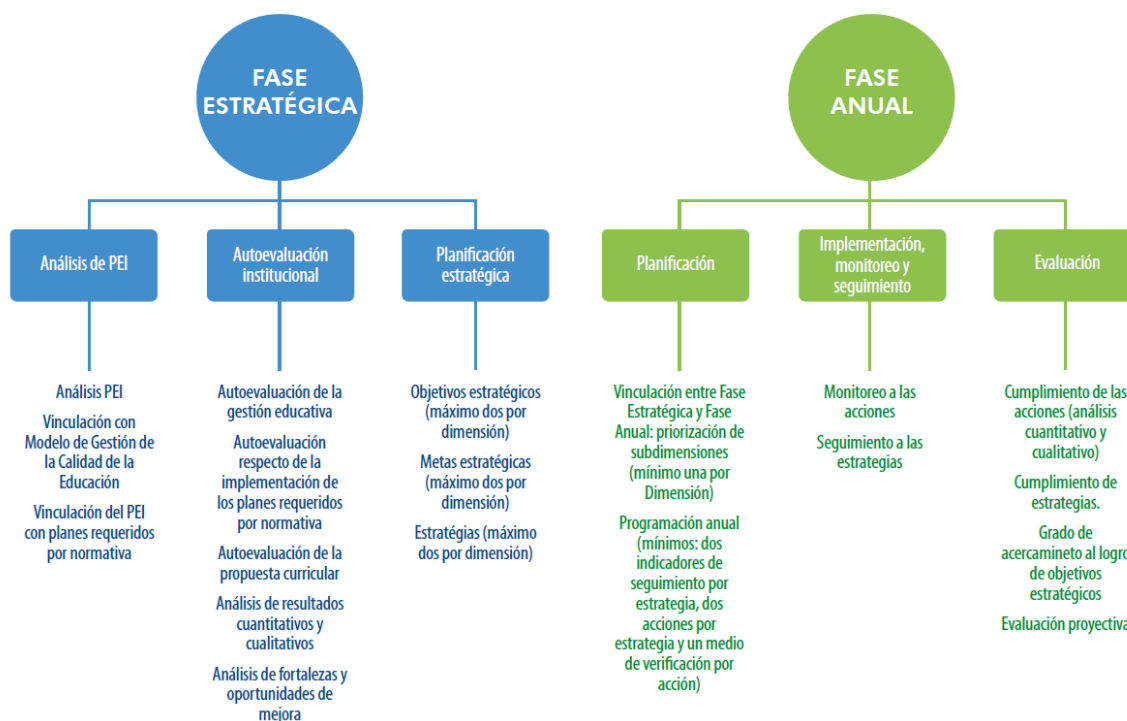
FASE ESTRATÉGICA

Análisis de PEI

Autoevaluación institucional

Planificación estratégica

Análisis PEI

Vinculación con Modelo de Gestión de la Calidad de la Educación

Vinculación del PEI con planes requeridos por normativa

Autoevaluación de la gestión educativa

Autoevaluación respecto de la implementación de los planes requeridos por normativa

Autoevaluación de la propuesta curricular

Análisis de resultados cuantitativos y cualitativos

Análisis de fortalezas y oportunidades de mejora

Objetivos estratégicos (máximo dos por dimensión)

Metas estratégicas (máximo dos por dimensión)

Estratégias (máximo dos por dimensión)

FASE ANUAL

Planificación

Implementación, monitoreo y seguimiento

Evaluación

Vinculación entre Fase Estratégica y Fase Anual: priorización de subdimensiones (mínimo una por Dimensión)

Programación anual (mínimos: dos indicadores de seguimiento por estrategia, dos acciones por estrategia y un medio de verificación por acción)

Monitoreo a las acciones

Seguimiento a las estrategias

Cumplimiento de las acciones (análisis cuantitativo y cualitativo)

Cumplimiento de estrategias.

Grado de acercamineto al logro de objetivos estratégicos

Evaluación proyectiva